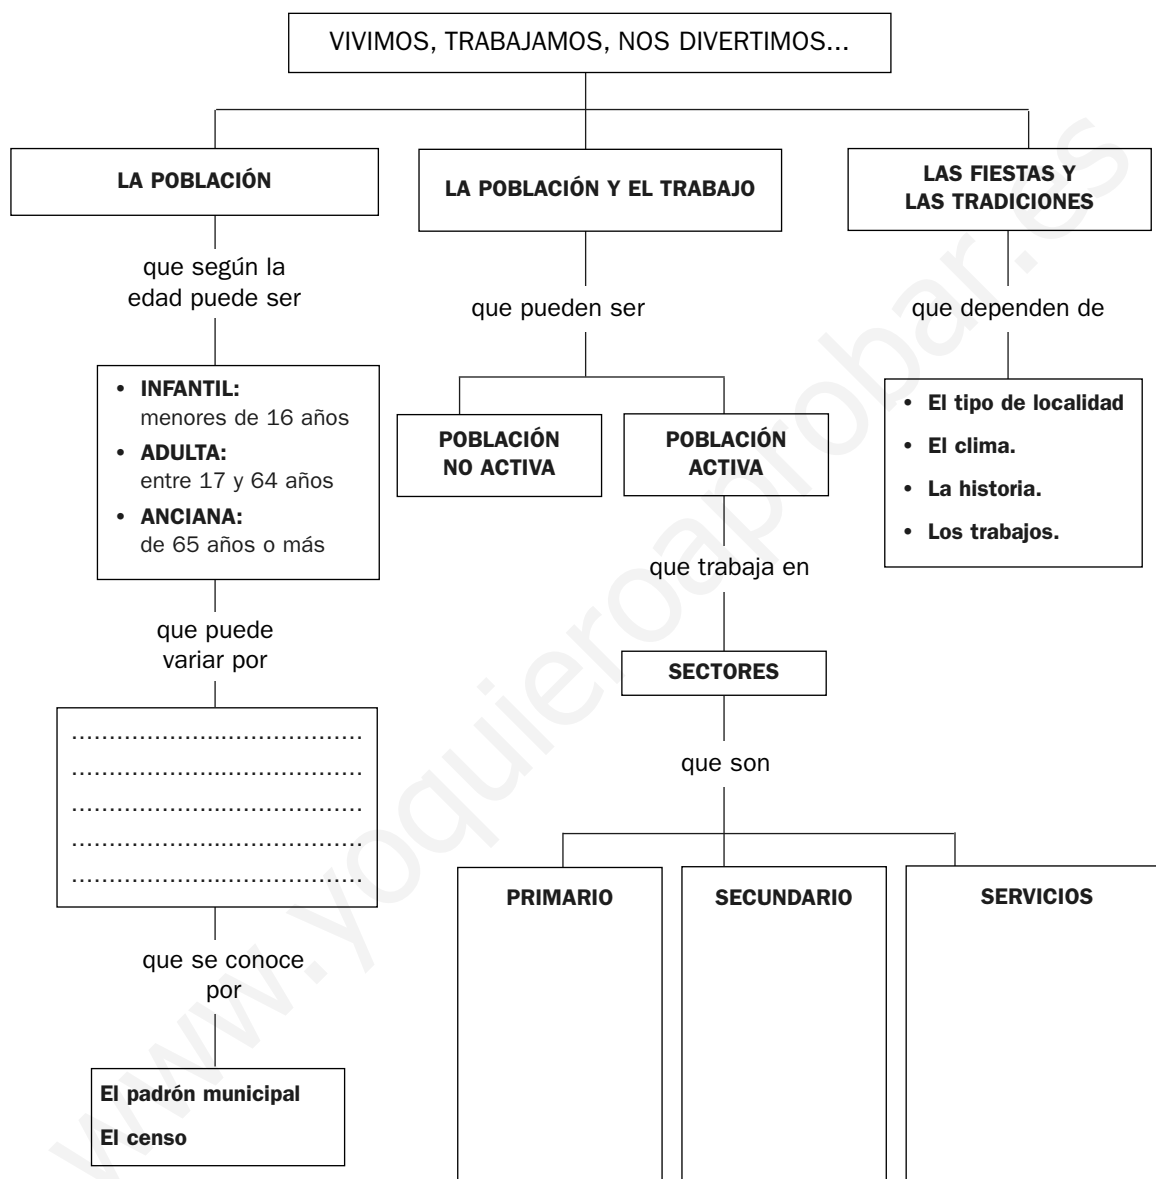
VIVIMOS, TRABAJAMOS, NOS DIVERTIMOS...

LA POBLACIÓN

que según la edad puede ser

• INFANTIL: menores de 16 años
• ADULTA: entre 17 y 64 años
• ANCIANA: de 65 años o más

que puede variar por

.....................................
.....................................
.....................................
.....................................
.....................................

que se conoce por

El padrón municipal
El censo

LA POBLACIÓN Y EL TRABAJO

que pueden ser

POBLACIÓN NO ACTIVA

POBLACIÓN ACTIVA

que trabaja en

SECTORES

que son

PRIMARIO

SECUNDARIO

SERVICIOS

LAS FIESTAS Y LAS TRADICIONES

que dependen de

• El tipo de localidad
• El clima.
• La historia.
• Los trabajos.

www.yoquieroaprobar.es